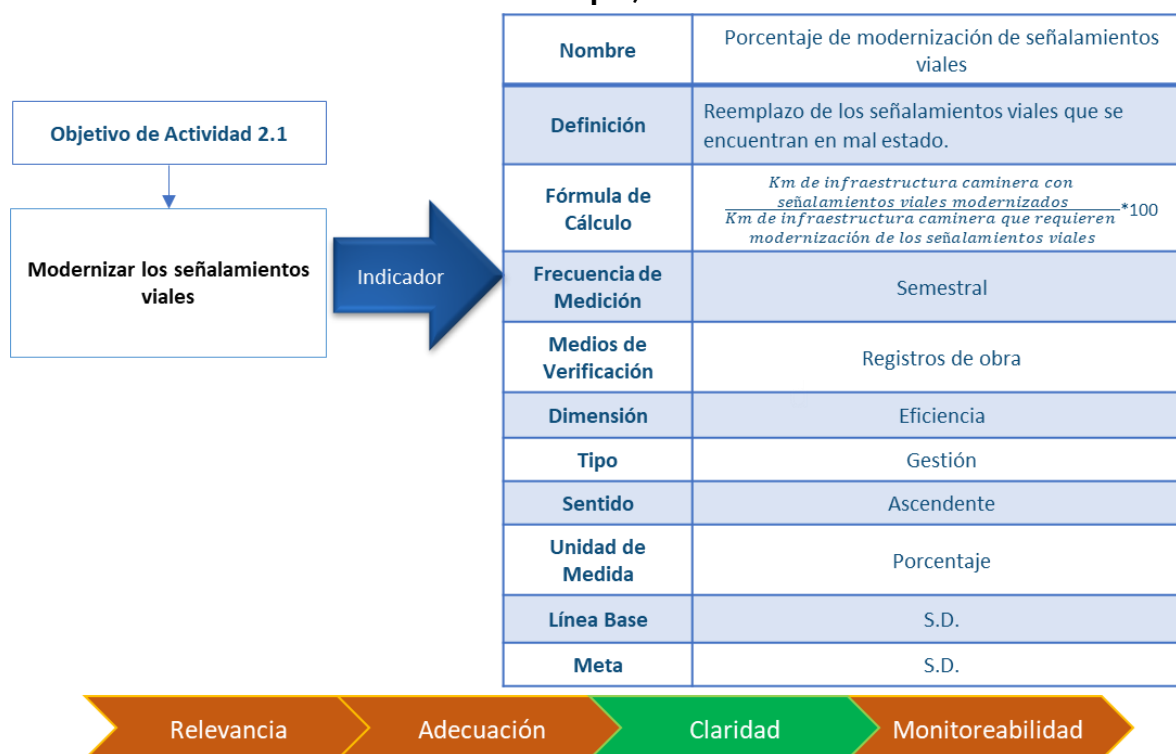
Objetivo de Actividad 2.1

Modernizar los señalamientos viales

Indicador

| Nombre | Porcentaje de modernización de señalamientos viales |
|---|---|
| Definición | Reemplazo de los señalamientos viales que se encuentran en mal estado. |
| Fórmula de Cálculo | $\frac{Km\ de\ infraestructura\ caminera\ con\ señalamientos\ viales\ modernizados}{Km\ de\ infraestructura\ caminera\ que\ requieren\ modernización\ de\ los\ señalamientos\ viales}$*100 |
| Frecuencia de Medición | Semestral |
| Medios de Verificación | Registros de obra |
| Dimensión | Eficiencia |
| Tipo | Gestión |
| Sentido | Ascendente |
| Unidad de Medida | Porcentaje |
| Línea Base | S.D. |
| Meta | S.D. |

Relevancia
Adecuación
Claridad
Monitoreabilidad